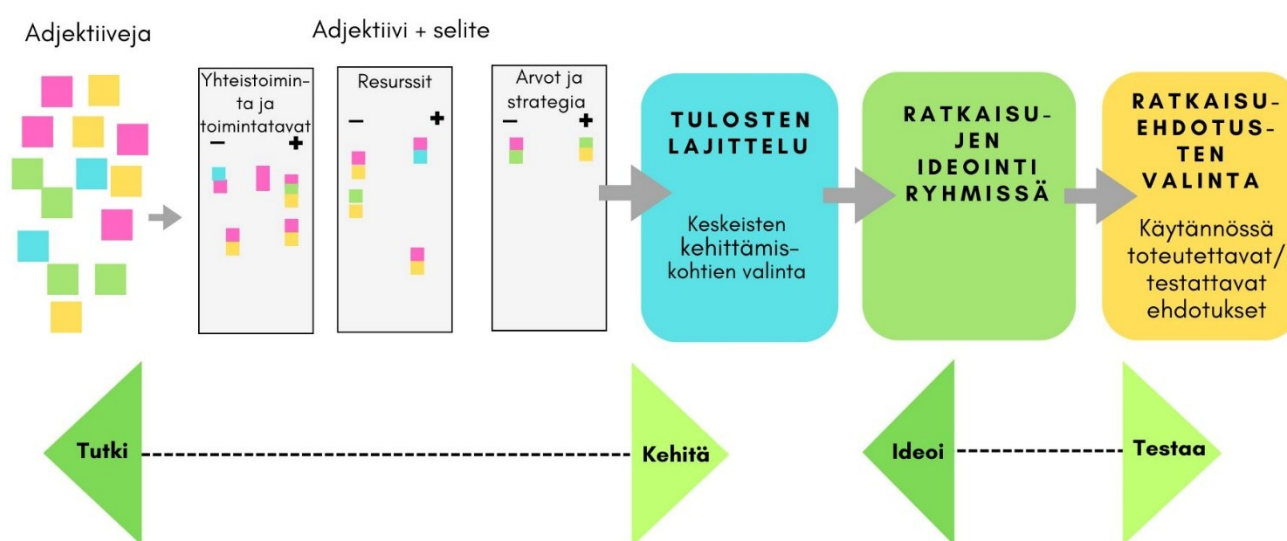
Adjektiiveja

Adjektiivi + selite

Yhteistoiminta ja toimintatavat
−
+

Resurssit
−
+

Arvot ja strategia
−
+

TULOSTEN LAJITTELU

Keskeisten kehittämiskohtien valinta

RATKAISUJEN IDEOINTI RYHMISSÄ

RATKAISUEHDOTUSTEN VALINTA

Käytännössä toteutettavat/ testattavat ehdotukset

Tutki

Kehitä

Ideoi

Testaa